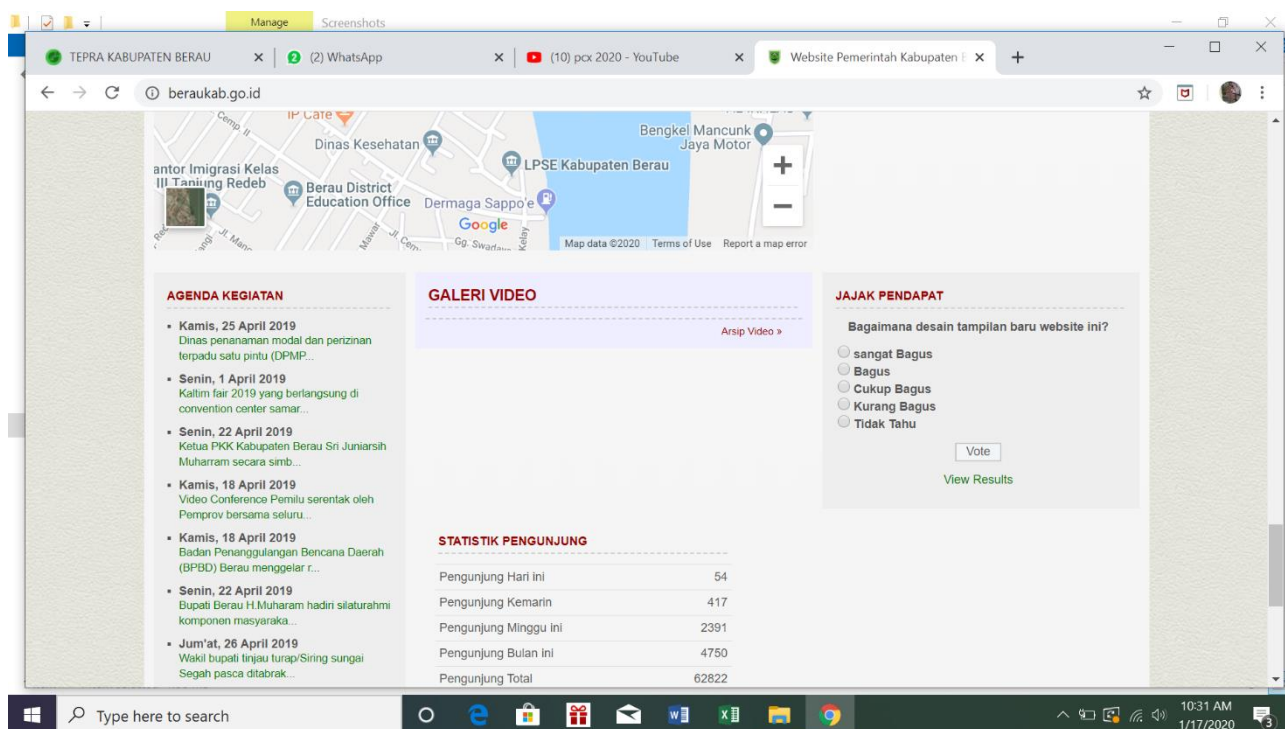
Manage Screenshots

TEPRA KABUPATEN BERAU ×
(2) WhatsApp ×
(10) pcx 2020 - YouTube ×
Website Pemerintah Kabupaten ×
+

beraukab.go.id

IP Cafe
Dinas Kesehatan
Bengkel Mancunk Jaya Motor
antor Imigrasi Kelas III Tanjung Redeb
LPSE Kabupaten Berau
Berau District Education Office
Dermaga Sappo'e
Google
Map data ©2020 Terms of Use Report a map error

AGENDA KEGIATAN

- Kamis, 25 April 2019
Dinas penanaman modal dan perizinan terpadu satu pintu (DPMP...
- Senin, 1 April 2019
Kaltim fair 2019 yang berlangsung di convention center samar...
- Senin, 22 April 2019
Ketua PKK Kabupaten Berau Sri Juniarsih Muharram secara simb...
- Kamis, 18 April 2019
Video Conference Pemilu serentak oleh Pemprov bersama seluru...
- Kamis, 18 April 2019
Badan Penanggulangan Bencana Daerah (BPBD) Berau menggelar r...
- Senin, 22 April 2019
Bupati Berau H.Muharam hadiri silaturahmi komponen masyaraka...
- Jum'at, 26 April 2019
Wakil bupati tinjau turap/Siring sungai Segah pasca ditabrak...

GALERI VIDEO

Arsip Video »

JAJAK PENDAPAT

Bagaimana desain tampilan baru website ini?
sangat Bagus
Bagus
Cukup Bagus
Kurang Bagus
Tidak Tahu
Vote
View Results

STATISTIK PENGUNJUNG

| Pengunjung Hari ini | 54 |
|---|---|
| Pengunjung Kemarin | 417 |
| Pengunjung Minggu ini | 2391 |
| Pengunjung Bulan ini | 4750 |
| Pengunjung Total | 62822 |

Type here to search
10:31 AM
1/17/2020